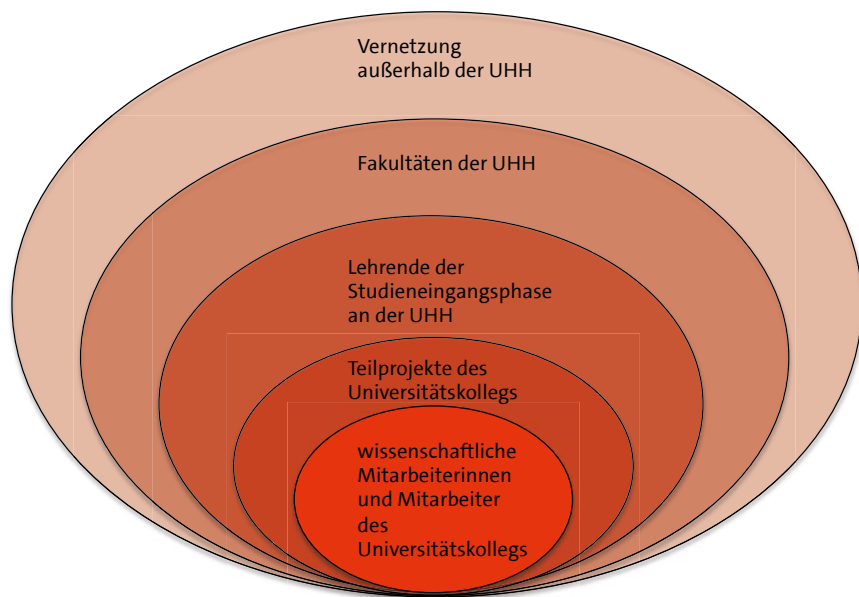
Vernetzung außerhalb der UHH

Fakultäten der UHH

Lehrende der Studieneingangsphase an der UHH

Teilprojekte des Universitätskollegs

wissenschaftliche Mitarbeiterinnen und Mitarbeiter des Universitätskollegs